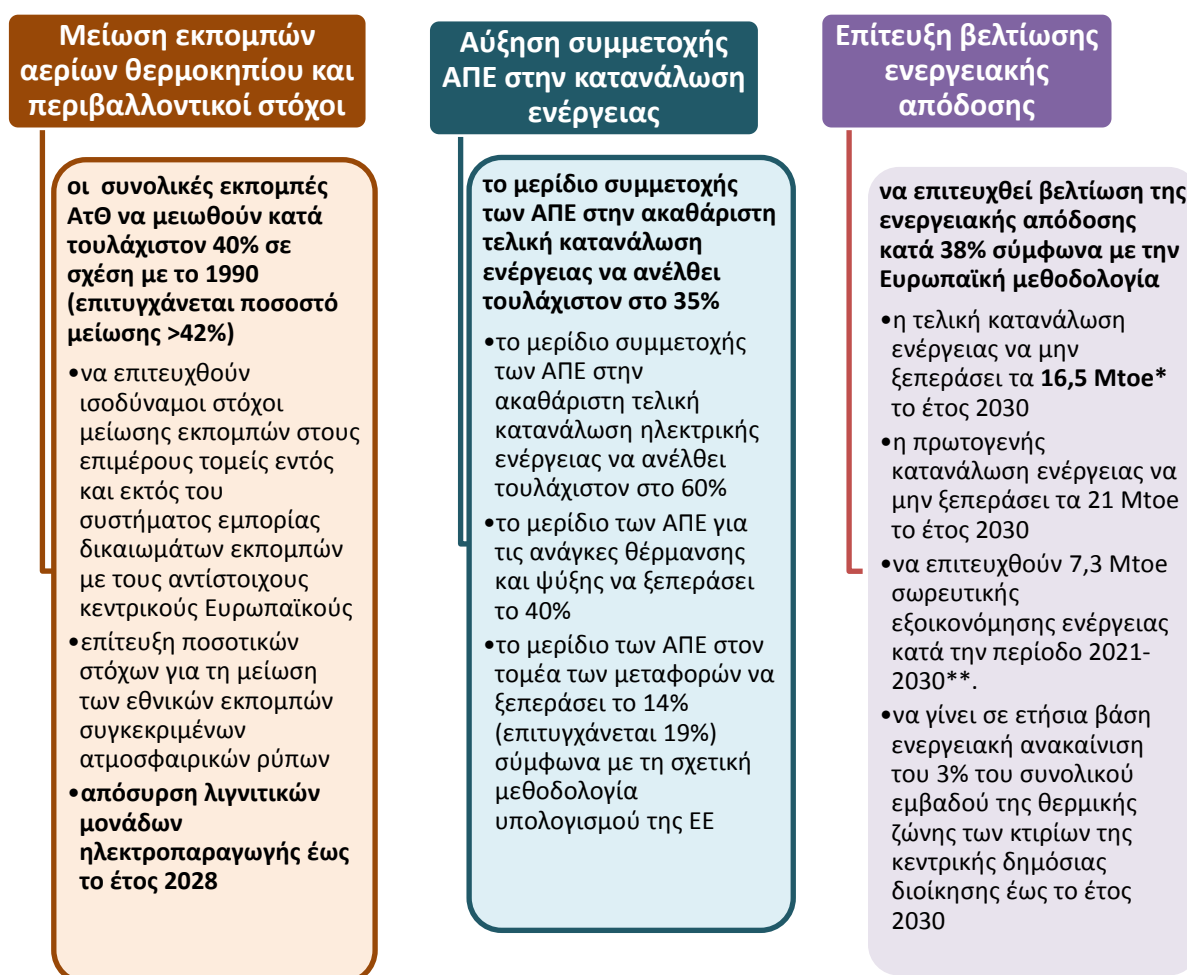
Μείωση εκπομπών αερίων θερμοκηπίου και περιβαλλοντικοί στόχοι

οι συνολικές εκπομπές ΑτΘ να μειωθούν κατά τουλάχιστον 40% σε σχέση με το 1990 (επιτυγχάνεται ποσοστό μείωσης >42%)

•να επιτευχθούν ισοδύναμοι στόχοι μείωσης εκπομπών στους επιμέρους τομείς εντός και εκτός του συστήματος εμπορίας δικαιωμάτων εκπομπών με τους αντίστοιχους κεντρικούς Ευρωπαϊκούς

•επίτευξη ποσοτικών στόχων για τη μείωση των εθνικών εκπομπών συγκεκριμένων ατμοσφαιρικών ρύπων

•απόσυρση λιγνιτικών μονάδων ηλεκτροπαραγωγής έως το έτος 2028

Αύξηση συμμετοχής ΑΠΕ στην κατανάλωση ενέργειας

το μερίδιο συμμετοχής των ΑΠΕ στην ακαθάριστη τελική κατανάλωση ενέργειας να ανέλθει τουλάχιστον στο 35%

•το μερίδιο συμμετοχής των ΑΠΕ στην ακαθάριστη τελική κατανάλωση ηλεκτρικής ενέργειας να ανέλθει τουλάχιστον στο 60%

•το μερίδιο των ΑΠΕ για τις ανάγκες θέρμανσης και ψύξης να ξεπεράσει το 40%

•το μερίδιο των ΑΠΕ στον τομέα των μεταφορών να ξεπεράσει το 14% (επιτυγχάνεται 19%) σύμφωνα με τη σχετική μεθοδολογία υπολογισμού της ΕΕ

Επίτευξη βελτίωσης ενεργειακής απόδοσης

να επιτευχθεί βελτίωση της ενεργειακής απόδοσης κατά 38% σύμφωνα με την Ευρωπαϊκή μεθοδολογία

•η τελική κατανάλωση ενέργειας να μην ξεπεράσει τα 16,5 Mtoe* το έτος 2030

•η πρωτογενής κατανάλωση ενέργειας να μην ξεπεράσει τα 21 Mtoe το έτος 2030

•να επιτευχθούν 7,3 Mtoe σωρευτικής εξοικονόμησης ενέργειας κατά την περίοδο 2021-2030**.

•να γίνει σε ετήσια βάση ενεργειακή ανακαίνιση του 3% του συνολικού εμβαδού της θερμικής ζώνης των κτιρίων της κεντρικής δημόσιας διοίκησης έως το έτος 2030